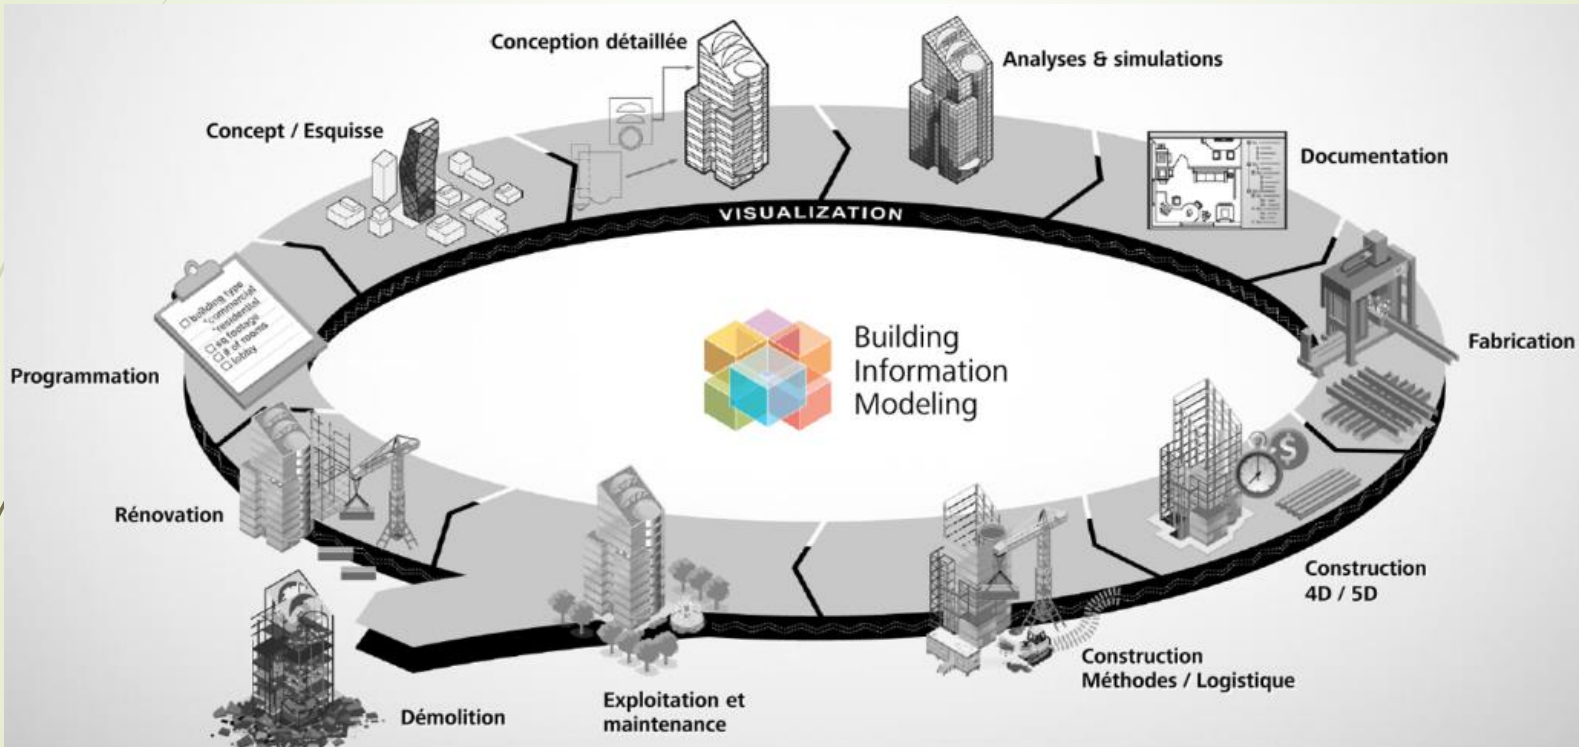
Conception détaillée

Analyses & simulations

Concept / Esquisse

Documentation

VISUALIZATION

building type
commercial
residential
sq footage
# of rooms
lobby

Fabrication

Building Information Modeling

Programmation

Rénovation

Construction 4D / 5D

Construction Méthodes / Logistique

Démolition

Exploitation et maintenance